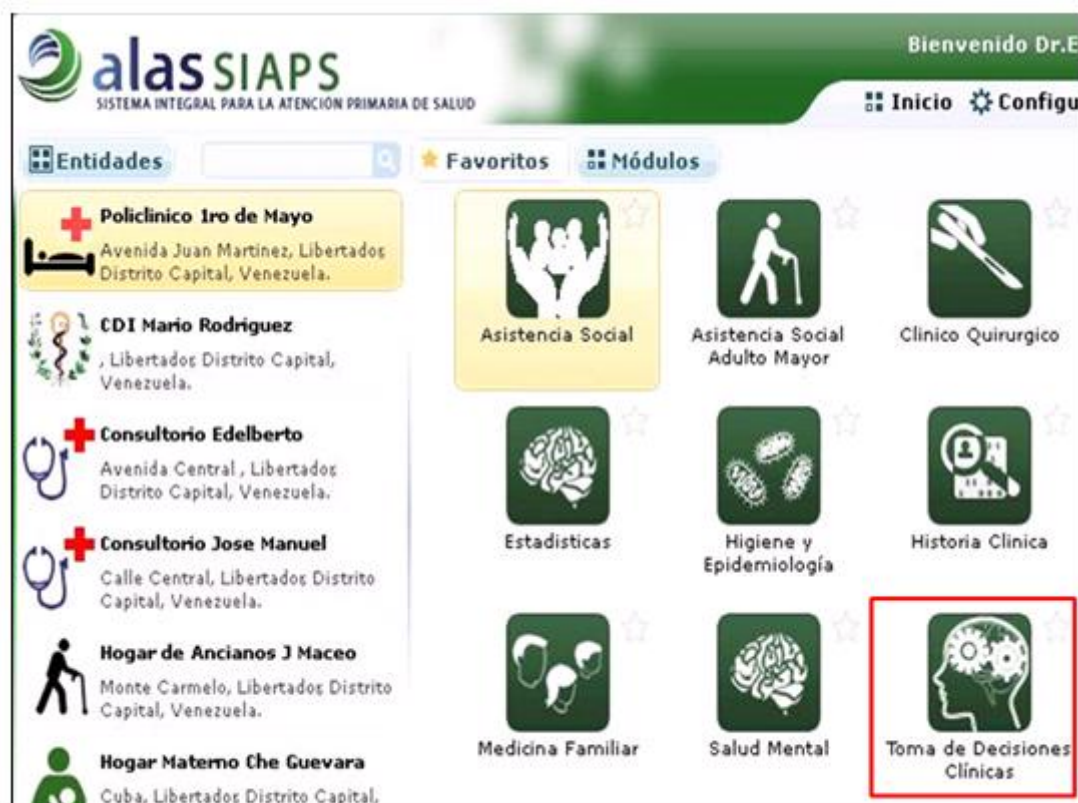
alas SIAPS
SISTEMA INTEGRAL PARA LA ATENCIÓN PRIMARIA DE SALUD

Bienvenido Dr.E

Inicio Configu

Entidades

Favoritos

Módulos

Policlinico 1ro de Mayo
Avenida Juan Martinez, Libertados Distrito Capital, Venezuela.

CDI Mario Rodriguez
, Libertados Distrito Capital, Venezuela.

Consultorio Edelberto
Avenida Central , Libertados Distrito Capital, Venezuela.

Consultorio Jose Manuel
Calle Central, Libertados Distrito Capital, Venezuela.

Hogar de Ancianos J Maceo
Monte Carmelo, Libertados Distrito Capital, Venezuela.

Hogar Materno Che Guevara
Cuba, Libertados Distrito Capital,

Asistencia Social

Asistencia Social Adulto Mayor

Clinico Quirurgico

Estadisticas

Higiene y Epidemiología

Historia Clinica

Medicina Familiar

Salud Mental

Toma de Decisiones Clínicas